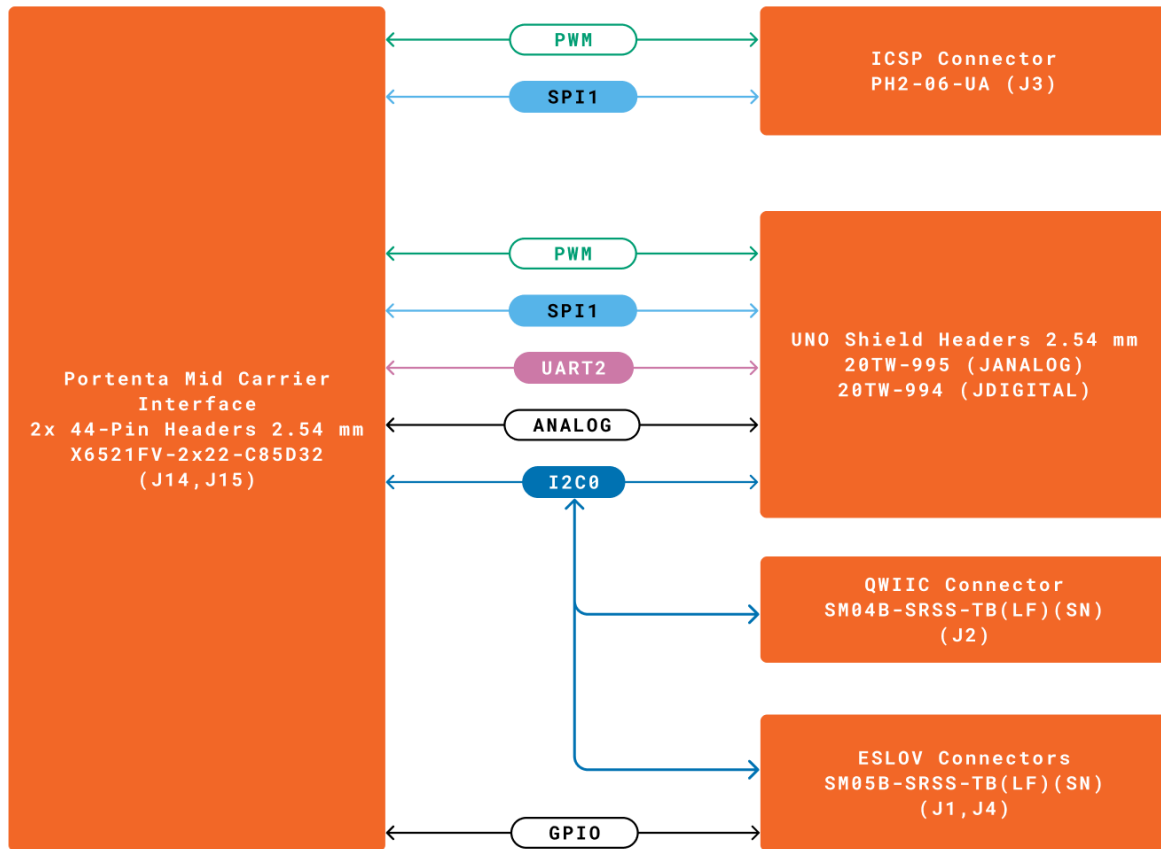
Portenta Mid Carrier Interface
2x 44-Pin Headers 2.54 mm
X6521FV-2x22-C85D32
(J14,J15)

PWM

SPI1

ICSP Connector
PH2-06-UA (J3)

PWM

SPI1

UART2

ANALOG

I2C0

UNO Shield Headers 2.54 mm
20TW-995 (JANALOG)
20TW-994 (JDIGITAL)

QWIIC Connector
SM04B-SRSS-TB(LF)(SN)
(J2)

ESLOV Connectors
SM05B-SRSS-TB(LF)(SN)
(J1,J4)

GPIO